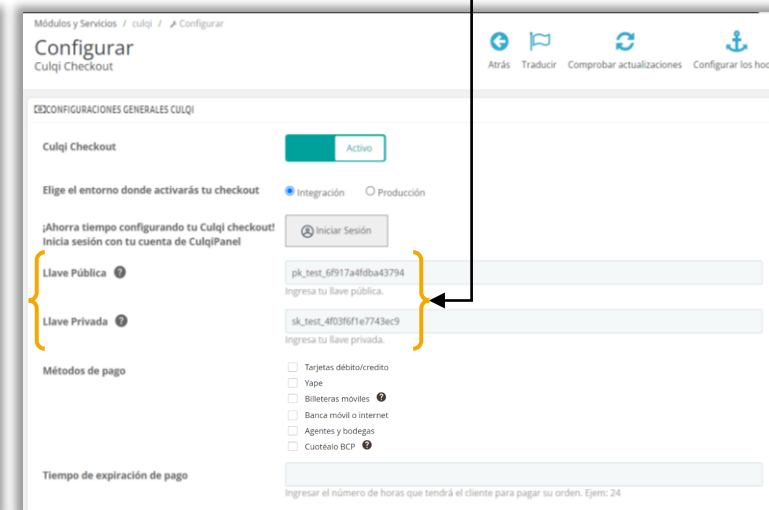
Módulos y Servicios / culqi / Configurar

Configurar
Culqi Checkout

Atrás Traducir Comprobar actualizaciones Configurar los hoo

CONFIGURACIONES GENERALES CULQI

Culqi Checkout

Activo

Elige el entorno donde activarás tu checkout

Integración Producción

¡Ahorra tiempo configurando tu Culqi checkout! Inicia sesión con tu cuenta de CulqiPanel

Iniciar Sesión

Llave Pública

pk_test_6f917a4fdba43794

Ingresa tu llave pública.

Llave Privada

sk_test_4f03f6f1e7743ec9

Ingresa tu llave privada.

Métodos de pago

Tarjetas débito/credito
Yape
Billeteras móviles
Banca móvil o internet
Agentes y bodegas
Cuotéalo BCP

Tiempo de expiración de pago

Ingresar el número de horas que tendrá el cliente para pagar su orden. Ejem: 24